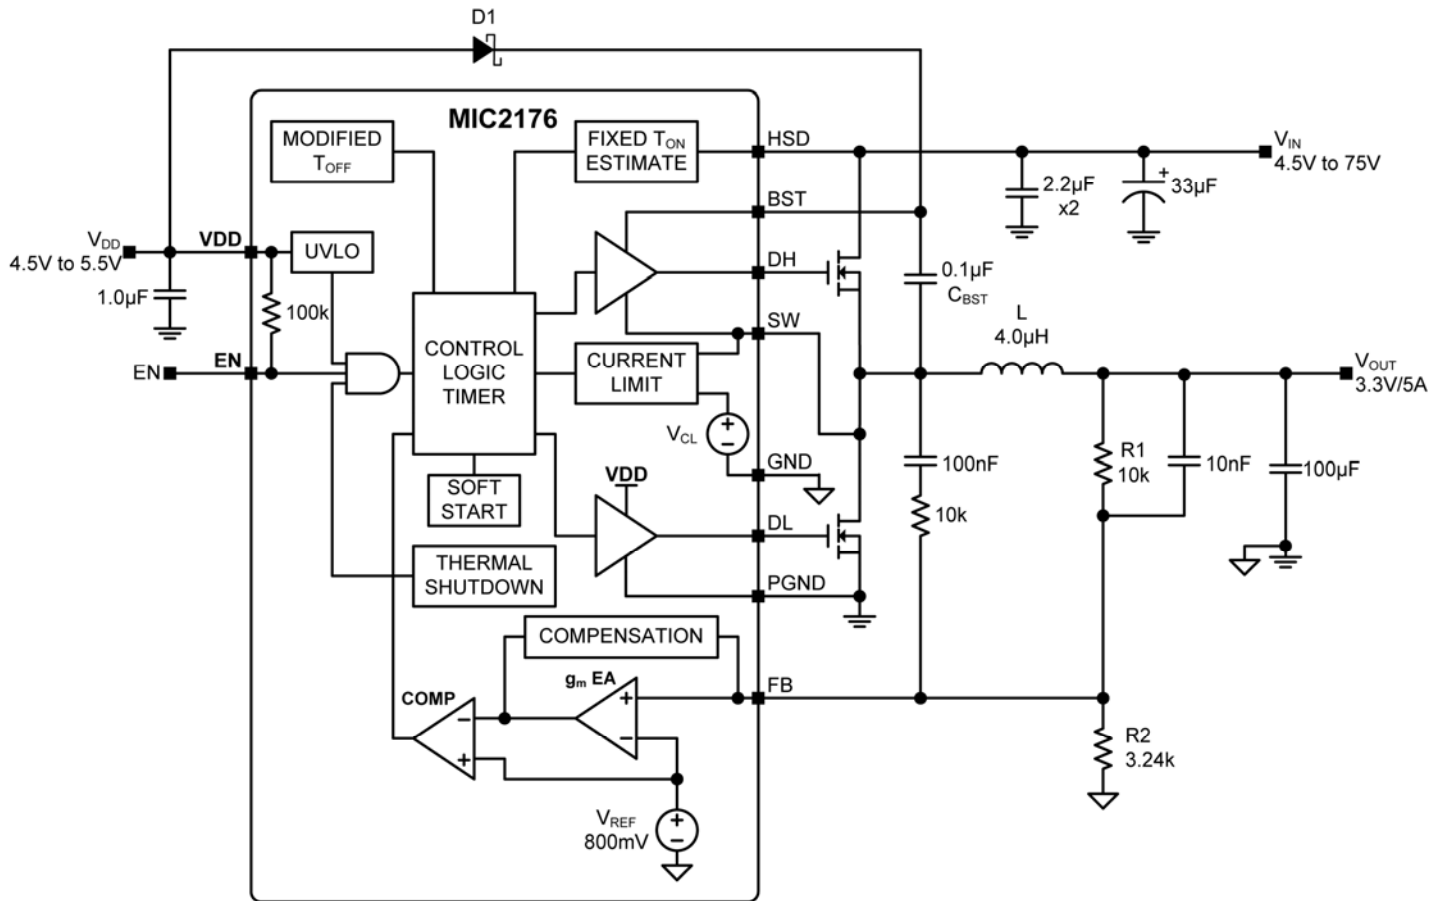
D1

MIC2176

MODIFIED $T_{OFF}$

FIXED $T_{ON}$ ESTIMATE

HSD

$V_{IN}$
4.5V to 75V

2.2µF x2

+ 33µF

BST

$V_{DD}$
4.5V to 5.5V

VDD

UVLO

DH

0.1µF
$C_{BST}$

1.0µF

100k

SW

L
4.0µH

CONTROL LOGIC TIMER

CURRENT LIMIT

EN

EN

$V_{OUT}$
3.3V/5A

$V_{CL}$

GND

100nF

R1
10k

10nF

100µF

VDD

SOFT START

DL

10k

THERMAL SHUTDOWN

PGND

COMPENSATION

COMP

$g_m$ EA

FB

R2
3.24k

$V_{REF}$
800mV